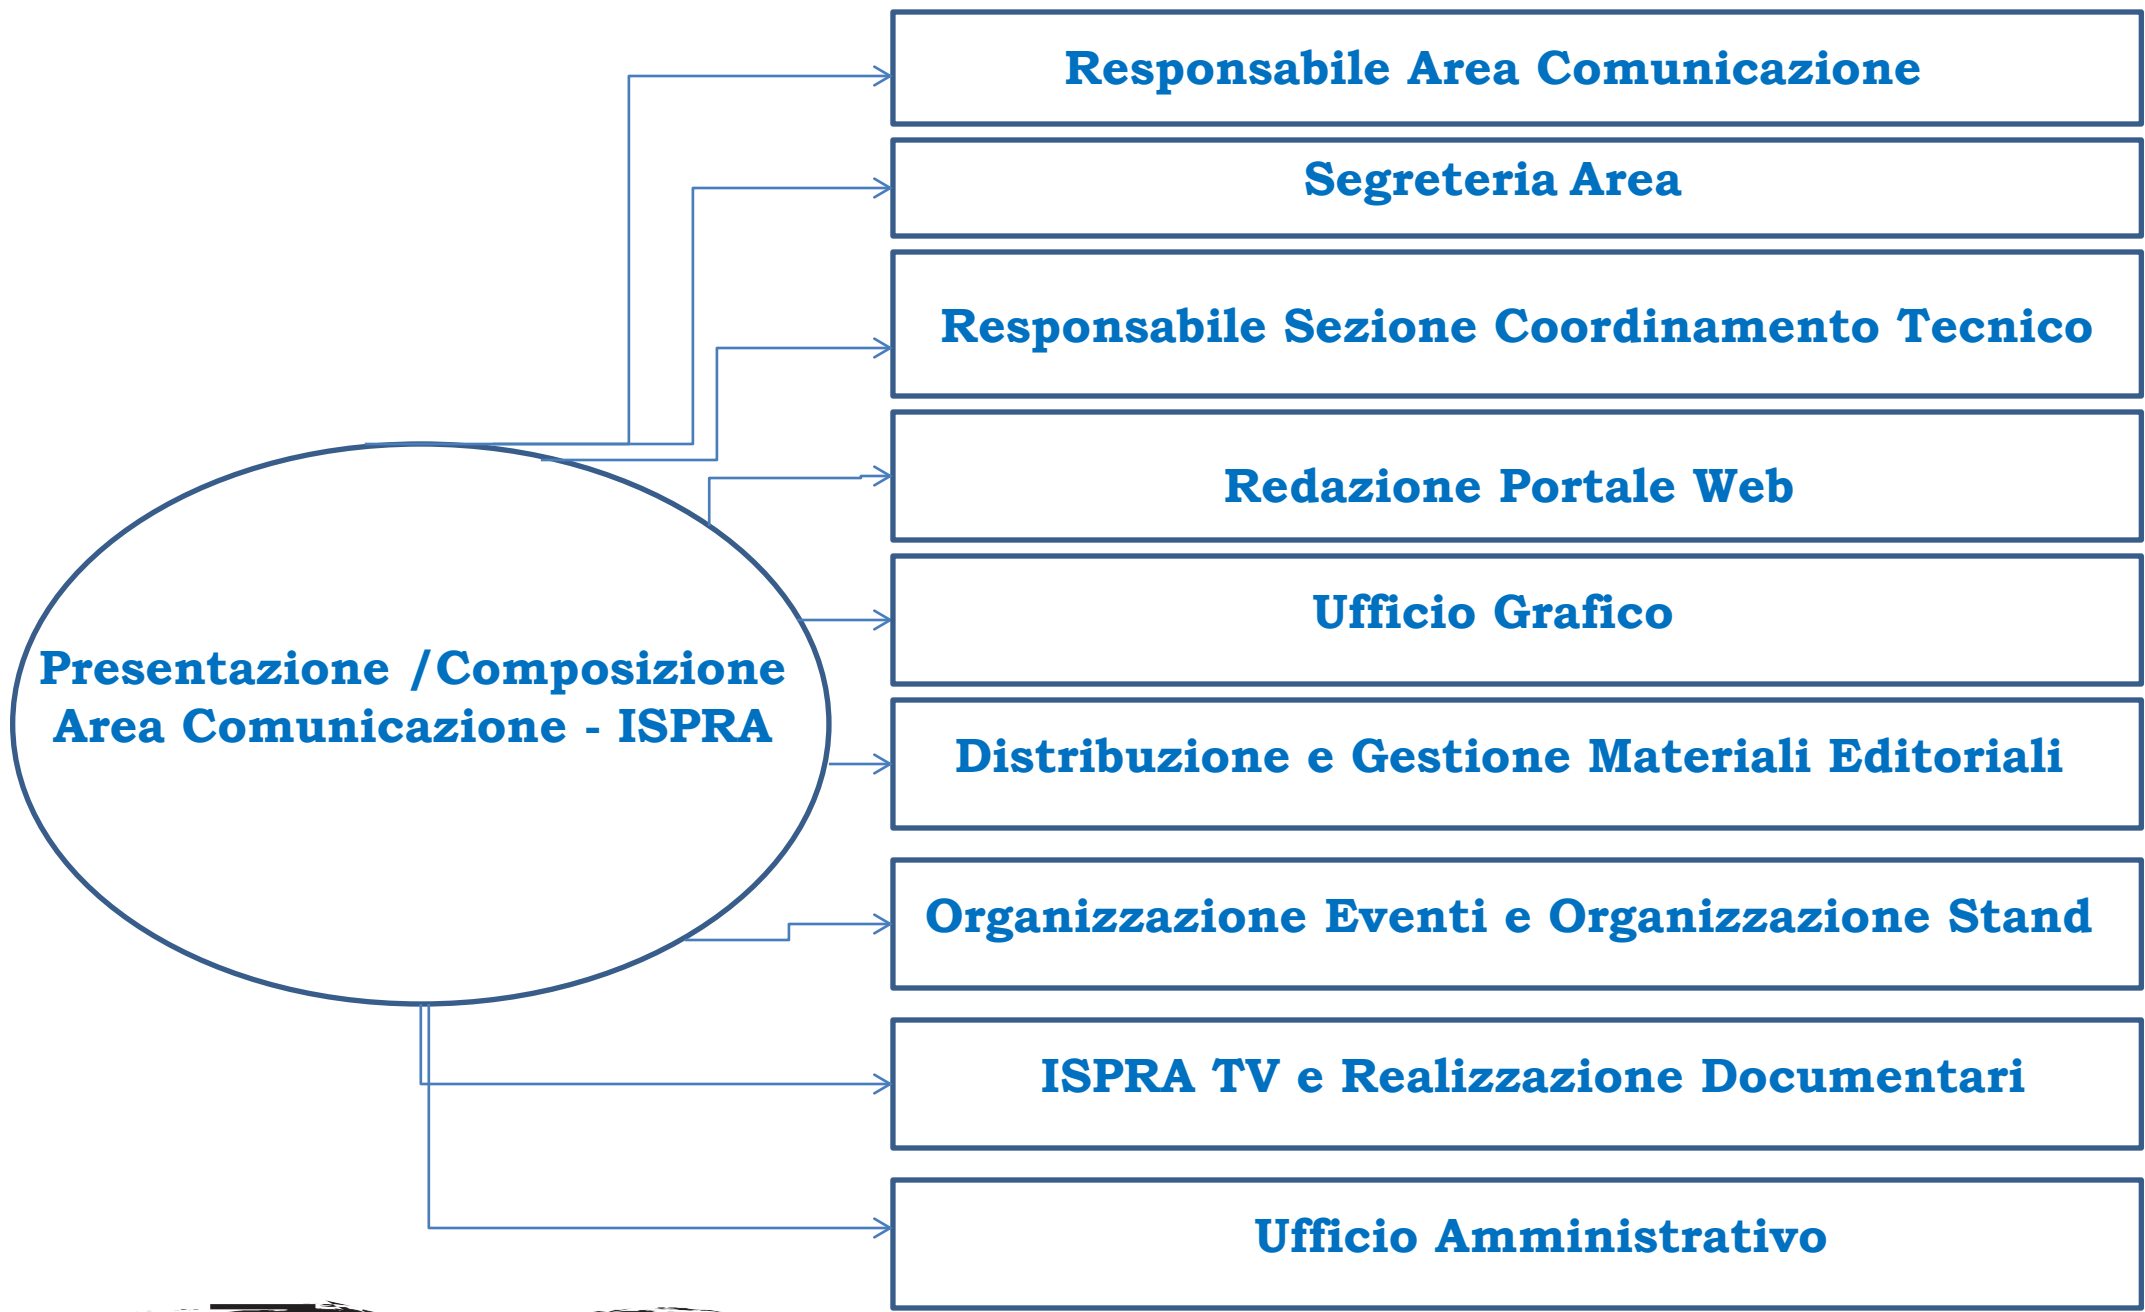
Presentazione /Composizione Area Comunicazione - ISPRA

Responsabile Area Comunicazione

Segreteria Area

Responsabile Sezione Coordinamento Tecnico

Redazione Portale Web

Ufficio Grafico

Distribuzione e Gestione Materiali Editoriali

Organizzazione Eventi e Organizzazione Stand

ISPRA TV e Realizzazione Documentari

Ufficio Amministrativo